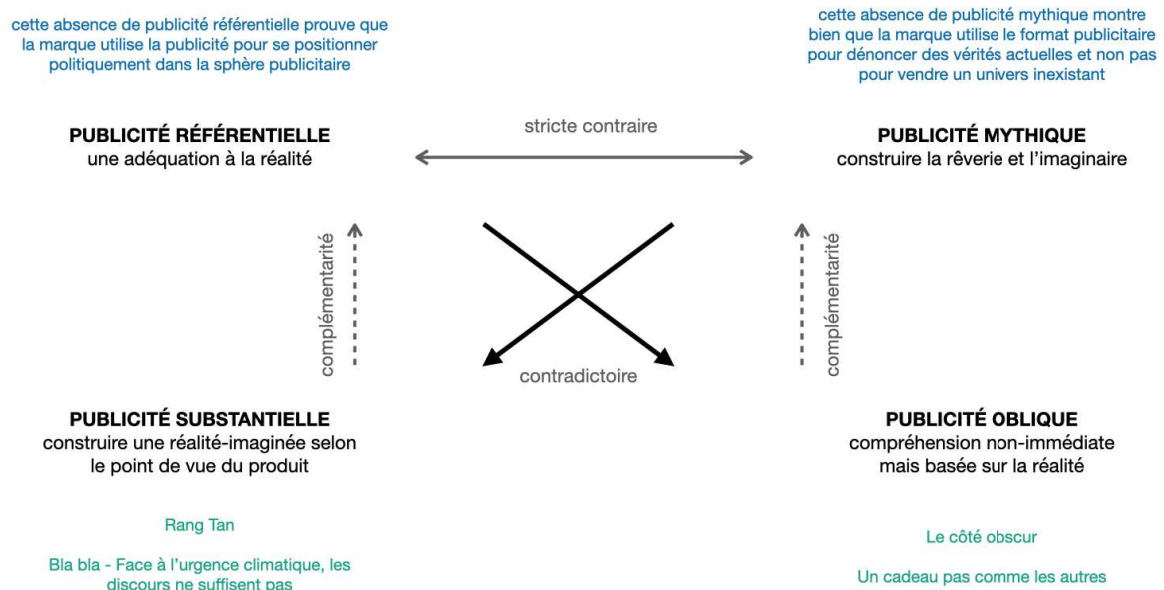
cette absence de publicité référentielle prouve que la marque utilise la publicité pour se positionner politiquement dans la sphère publicitaire

cette absence de publicité mythique montre bien que la marque utilise le format publicitaire pour dénoncer des vérités actuelles et non pas pour vendre un univers inexistant

PUBLICITÉ RÉFÉRENTIELLE
une adéquation à la réalité

stricte contraire

PUBLICITÉ MYTHIQUE
construire la rêverie et l'imaginaire

complémentarité

complémentarité

contradictoire

PUBLICITÉ SUBSTANTIELLE
construire une réalité-imaginée selon le point de vue du produit

PUBLICITÉ OBLIQUE
compréhension non-immédiate mais basée sur la réalité

Rang Tan

Bla bla - Face à l'urgence climatique, les discours ne suffisent pas

Le côté obscur

Un cadeau pas comme les autres